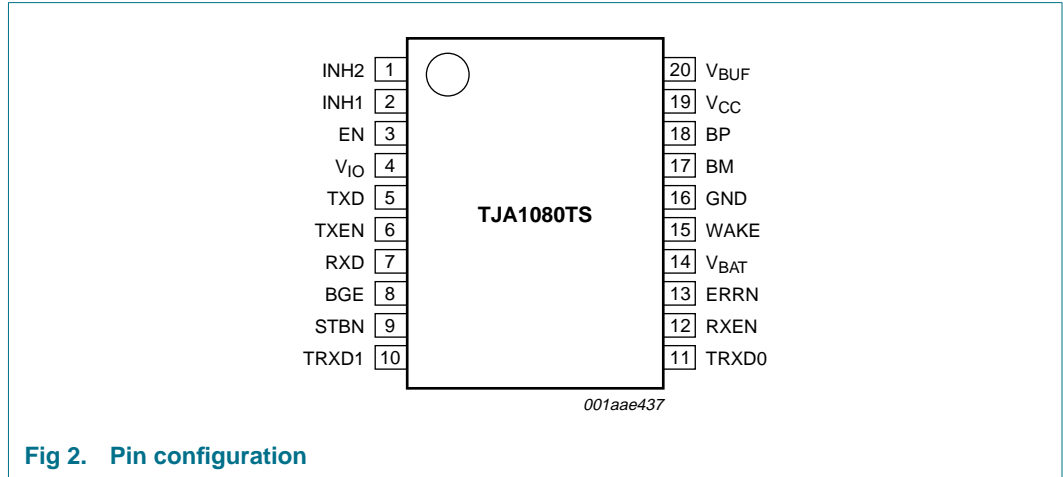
INH2 1
INH1 2
EN 3
$V_{IO}$ 4
TXD 5
TXEN 6
RXD 7
BGE 8
STBN 9
TRXD1 10

TJA1080TS

20 $V_{BUF}$
19 $V_{CC}$
18 BP
17 BM
16 GND
15 WAKE
14 $V_{BAT}$
13 ERRN
12 RXEN
11 TRXD0

001aae437

Fig 2. Pin configuration